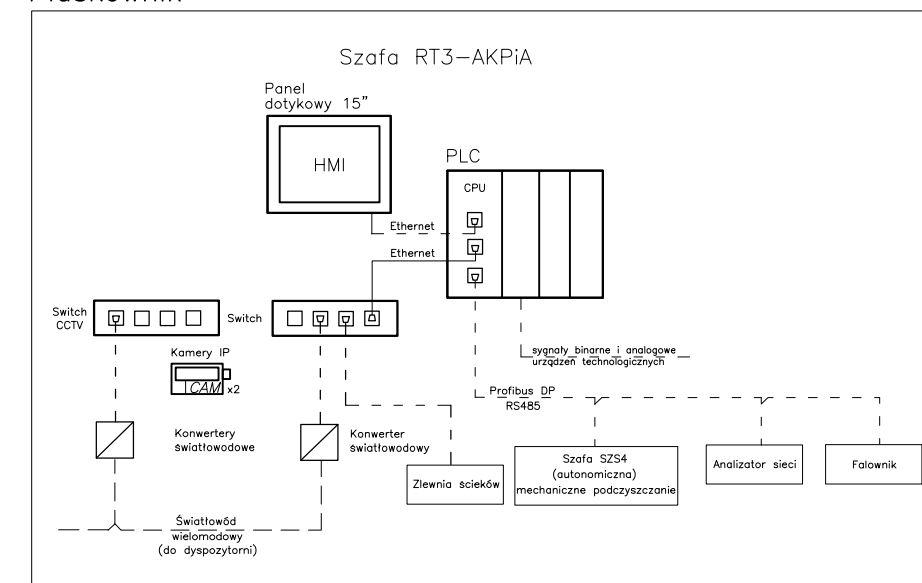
Szafa RT3–AKPiA

Panel dotykowy 15"

HMI

PLC

CPU

Ethernet

Ethernet

Switch CCTV

Switch

Kamery IP

CAM

x2

sygnały binarne i analogowe urządzeń technologicznych

Profibus DP RS485

Konwertery światłowodowe

Konwerter światłowodowy

Zlewnia ścieków

Szafa SZS4 (autonomiczna) mechaniczne podczyszczanie

Analizator sieci

Falownik

Światłowód wielomodowy (do dyspozytorni)